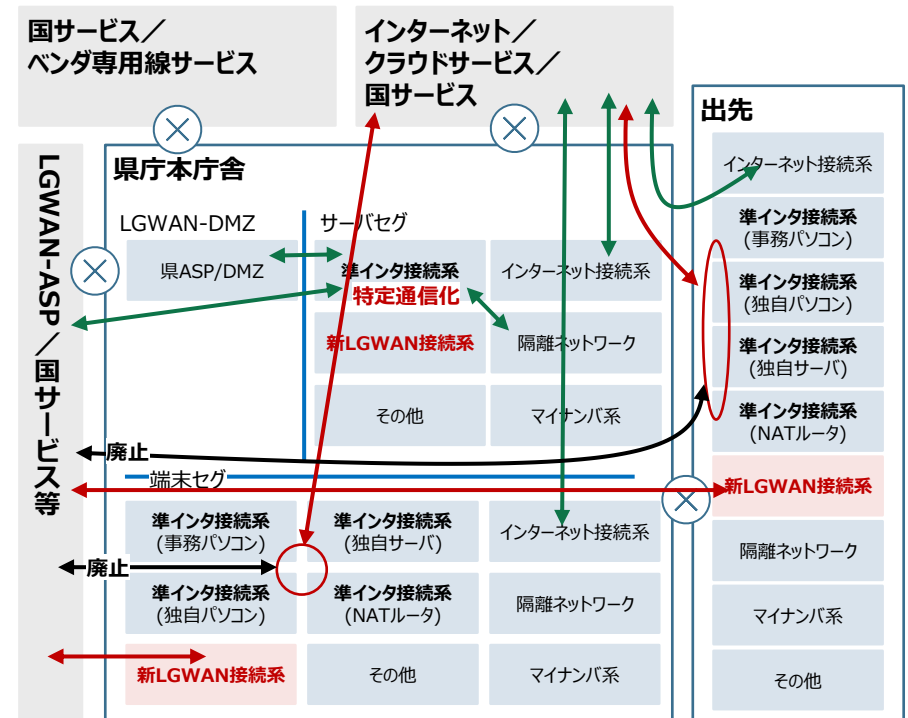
国サービス／
ベンダ専用線サービス

インターネット／
クラウドサービス／
国サービス

出先

LGWAN-ASP／国サービス等

県庁本庁舎

LGWAN-DMZ

県ASP/DMZ

サーバセグ

準インタ接続系
特定通信化

インターネット接続系

新LGWAN接続系

隔離ネットワーク

その他

マイナンバ系

廃止

端末セグ

準インタ接続系
(事務パソコン)

準インタ接続系
(独自サーバ)

インターネット接続系

廃止

準インタ接続系
(独自パソコン)

準インタ接続系
(NATルータ)

隔離ネットワーク

新LGWAN接続系

その他

マイナンバ系

インターネット接続系

準インタ接続系
(事務パソコン)

準インタ接続系
(独自パソコン)

準インタ接続系
(独自サーバ)

準インタ接続系
(NATルータ)

新LGWAN接続系

隔離ネットワーク

マイナンバ系

その他